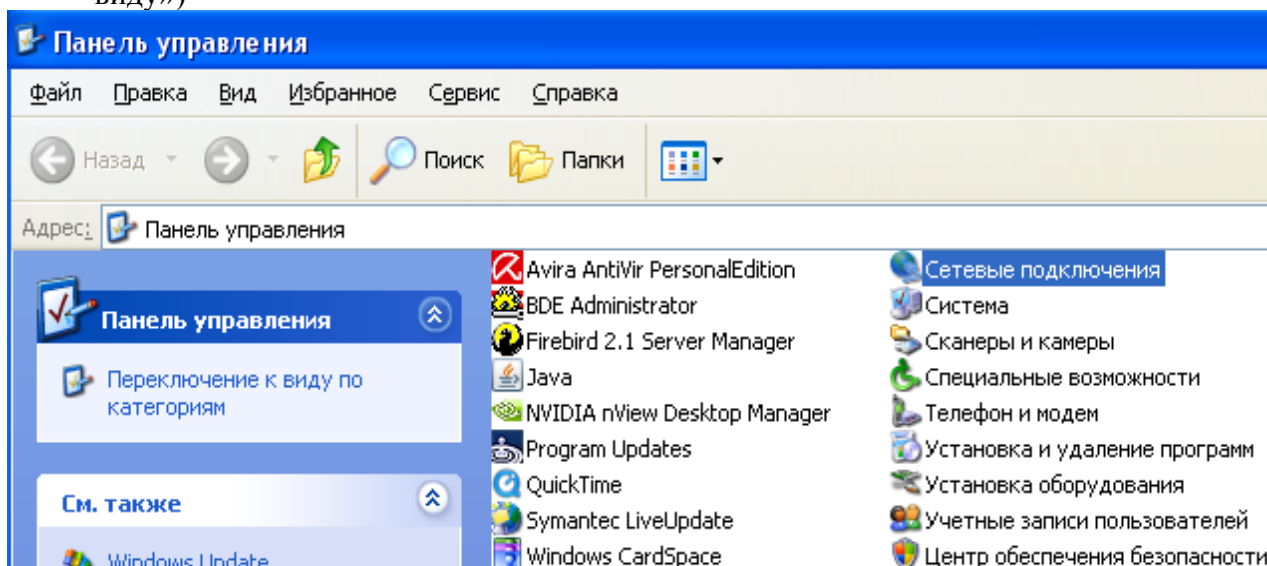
виду»)

Панель управления

Файл Правка Вид Избранное Сервис Справка

Назад Поиск Папки

Адрес: Панель управления

Панель управления

Переключение к виду по категориям

См. также

Windows Update

Avira AntiVir PersonalEdition
BDE Administrator
Firebird 2.1 Server Manager
Java
NVIDIA nView Desktop Manager
Program Updates
QuickTime
Symantec LiveUpdate
Windows CardSpace

Сетевые подключения
Система
Сканеры и камеры
Специальные возможности
Телефон и модем
Установка и удаление программ
Установка оборудования
Учетные записи пользователей
Центр обеспечения безопасности